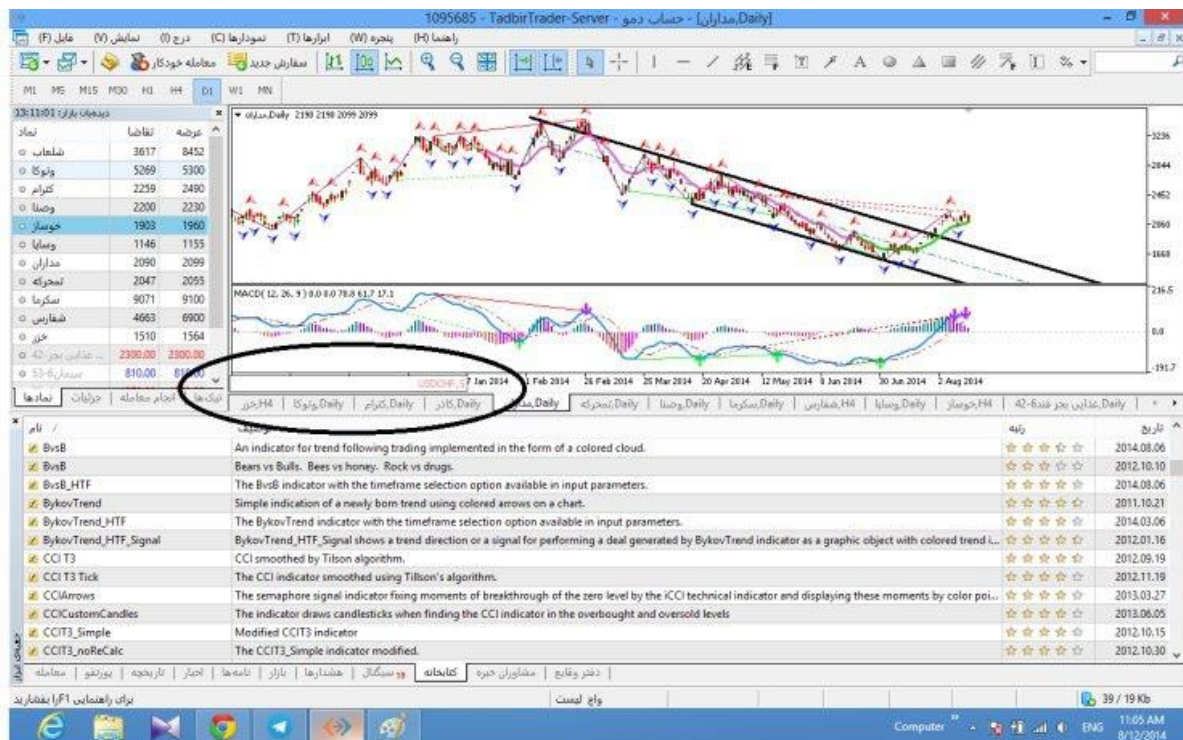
1095685 - TadbirTrader-Server - حساب دمو - [مداران,Daily]

فایل (F) نمایش (V) درج (I) نمودارها (C) ابزارها (T) پنجره (W) راهنما (H)

معامله خودکار سفارش جدید

M1 M5 M15 M30 H1 H4 D1 W1 MN

دیدبان بازار: 13:11:01

| نماد | تقاضا | عرضه |
|---|---|---|
| شلعاب | 3617 | 8452 |
| ولبوکا | 5269 | 5300 |
| کترام | 2259 | 2490 |
| وصنا | 2200 | 2230 |
| خوساز | 1903 | 1960 |
| وسایا | 1146 | 1155 |
| مداران | 2090 | 2099 |
| تمحرکه | 2047 | 2055 |
| سکرما | 9071 | 9100 |
| شفارس | 4663 | 6900 |
| خزر | 1510 | 1564 |
| غذایی بجز 42 | 2300.00 | 2300.00 |
| سیمان 53-6 | 810.00 | 810.00 |

نمادها | جزئیات | انجام معامله | تیک‌ها

مداران,Daily 2190 2198 2099 2099

3236
2844
2452
2060
1668
216.5
0.0
-191.7

MACD(12, 26, 9) 0.0 0.0 78.8 61.7 17.1

USDCHF,H1

7 Jan 2014 1 Feb 2014 26 Feb 2014 25 Mar 2014 20 Apr 2014 12 May 2014 8 Jun 2014 30 Jun 2014 2 Aug 2014

خزر,H4 | ولبوکا,Daily | کترام,Daily | کادر,Daily | مداران,Daily | تمحرکه,Daily | وصنا,Daily | سکرما,Daily | شفارس,H4 | وسایا,Daily | خوساز,H4 | غذایی بجز فندق 42-6,Daily

| نام | توضیح | رتبه | تاریخ |
|---|---|---|---|
| BvsB | An indicator for trend following trading implemented in the form of a colored cloud. | | 2014.08.06 |
| BvsB | Bears vs Bulls. Bees vs honey. Rock vs drugs. | | 2012.10.10 |
| BvsB_HTF | The BvsB indicator with the timeframe selection option available in input parameters. | | 2014.08.06 |
| BykovTrend | Simple indication of a newly born trend using colored arrows on a chart. | | 2011.10.21 |
| BykovTrend_HTF | The BykovTrend indicator with the timeframe selection option available in input parameters. | | 2014.03.06 |
| BykovTrend_HTF_Signal | BykovTrend_HTF_Signal shows a trend direction or a signal for performing a deal generated by BykovTrend indicator as a graphic object with colored trend i... | | 2012.01.16 |
| CCI T3 | CCI smoothed by Tilson algorithm. | | 2012.09.19 |
| CCI T3 Tick | The CCI indicator smoothed using Tillson's algorithm. | | 2012.11.19 |
| CCIArrows | The semaphore signal indicator fixing moments of breakthrough of the zero level by the iCCI technical indicator and displaying these moments by color poi... | | 2013.03.27 |
| CCICustomCandles | The indicator draws candlesticks when finding the CCI indicator in the overbought and oversold levels | | 2013.06.05 |
| CCIT3_Simple | Modified CCIT3 indicator | | 2012.10.15 |
| CCIT3_noReCalc | The CCIT3_Simple indicator modified. | | 2012.10.30 |

معامله | پورتفو | تاریخچه | اخبار | نامه‌ها | بازار | هشدارها | سیگنال 19 | کتابخانه | مشاوران خبره | دفتر وقایع

جعبه ابزار

برای راهنمایی F1 را بفشارید    واچ لیست    39 / 19 Kb

Computer ENG 11:05 AM 8/12/2014